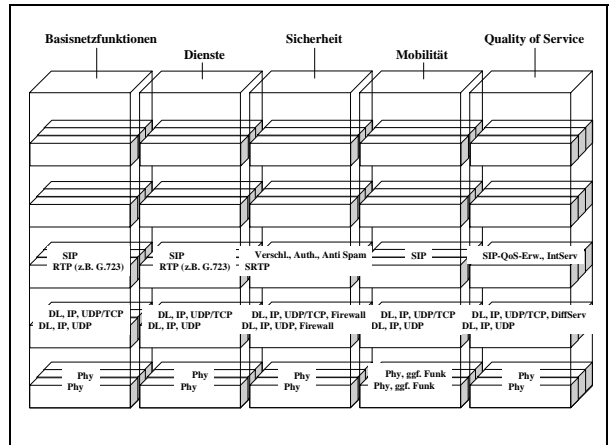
Basisnetzfunktionen
Dienste
Sicherheit
Mobilität
Quality of Service

SIP
RTP (z.B. G.723)
SIP
RTP (z.B. G.723)
Verschl., Auth., Anti Spam
SRTP
SIP
SIP-QoS-Erw., IntServ

DL, IP, UDP/TCP
DL, IP, UDP
DL, IP, UDP/TCP
DL, IP, UDP
DL, IP, UDP/TCP, Firewall
DL, IP, UDP, Firewall
DL, IP, UDP/TCP
DL, IP, UDP
DL, IP, UDP/TCP, DiffServ
DL, IP, UDP

Phy
Phy
Phy
Phy
Phy
Phy
Phy, ggf. Funk
Phy, ggf. Funk
Phy
Phy